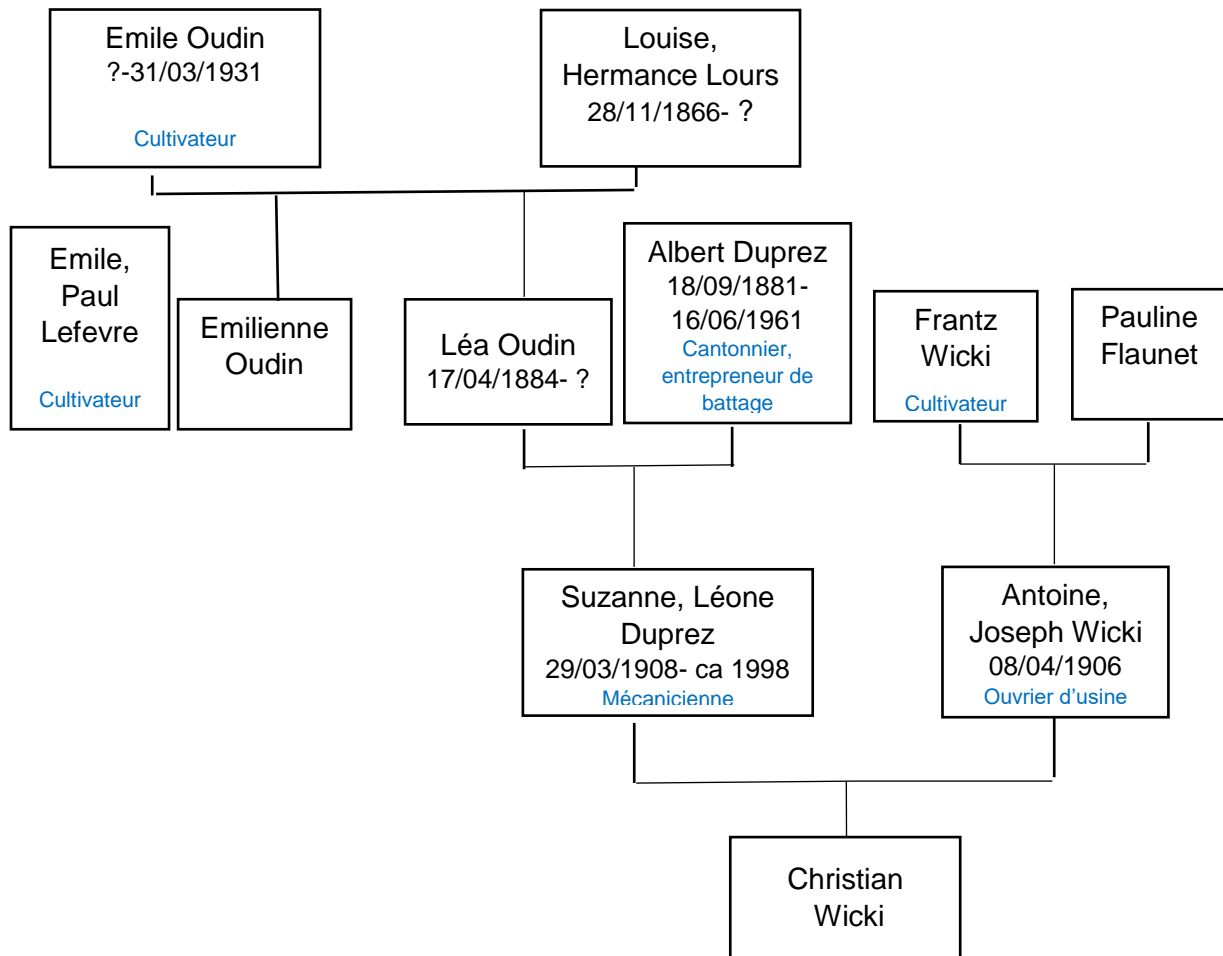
Emile Oudin
?-31/03/1931
Cultivateur

Louise, Hermance Lours
28/11/1866- ?

Emile, Paul Lefevre
Cultivateur

Emilienne Oudin

Léa Oudin
17/04/1884- ?

Albert Duprez
18/09/1881-16/06/1961
Cantonnier, entrepreneur de battage

Frantz Wicki
Cultivateur

Pauline Flaunet

Suzanne, Léone Duprez
29/03/1908- ca 1998
Mécanicienne

Antoine, Joseph Wicki
08/04/1906
Ouvrier d'usine

Christian Wicki